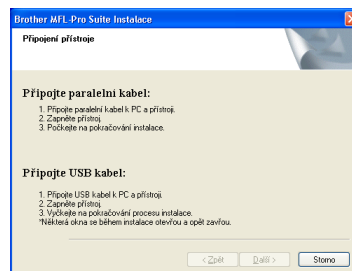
Brother MFL-Pro Suite Instalace

Připojení přístroje

Připojte paralelní kabel:

1. Připojte paralelní kabel k PC a přístroji.
2. Zapněte přístroj.
3. Počkejte na pokračování instalace.

Připojte USB kabel:

1. Připojte USB kabel k PC a přístroji.
2. Zapněte přístroj.
3. Vyčkejte na pokračování procesu instalace.
*Některá okna se během instalace otevřou a opět zavřou.

< Zpět Další > Storno